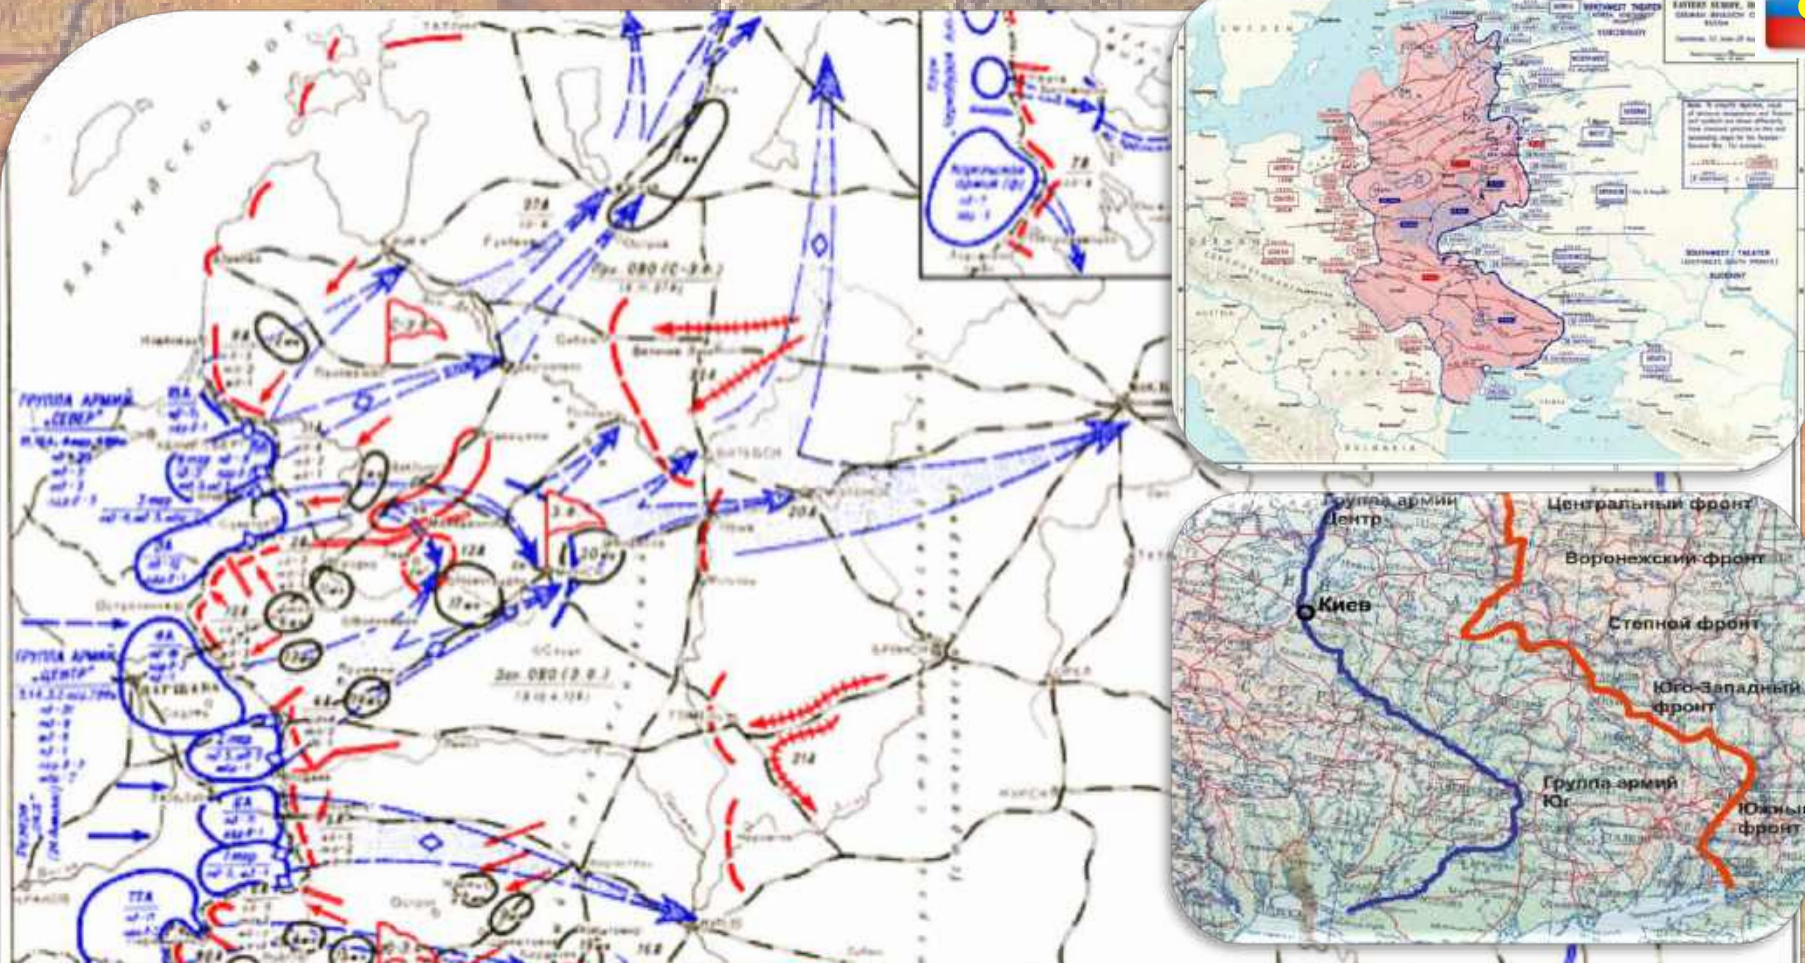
БАЛТИЙСКОЕ МОРЕ

ГРУППА АРМИЙ "СЕВЕР"

ГРУППА АРМИЙ "ЦЕНТР"

ВАРШАВА

Витебск

Группа армий Центр

Киев

Центральный фронт

Воронежский фронт

Степной фронт

Юго-Западный фронт

Группа армий Юг

Южный фронт